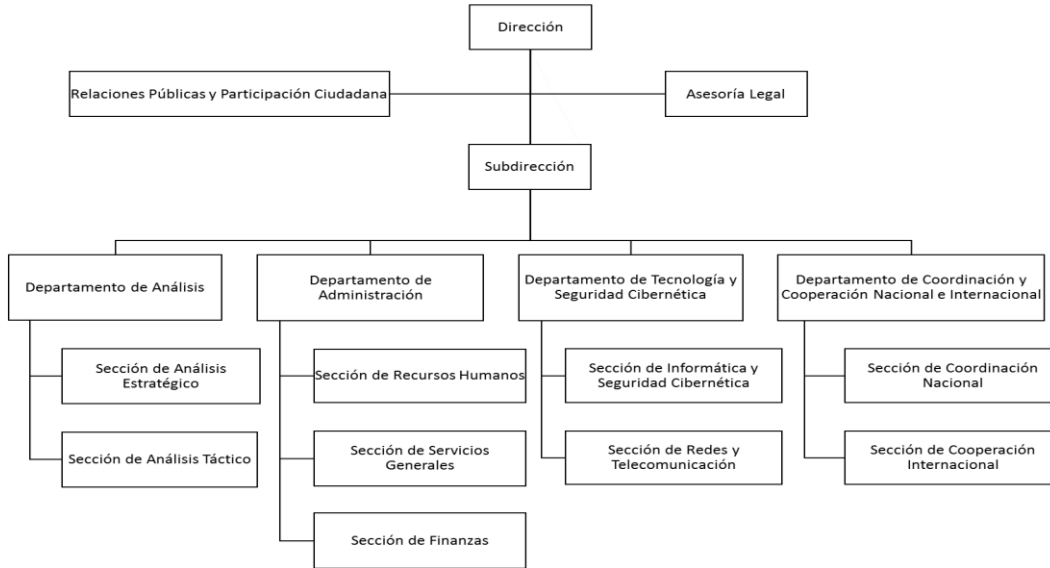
Dirección

Relaciones Públicas y Participación Ciudadana

Asesoría Legal

Subdirección

Departamento de Análisis

Sección de Análisis Estratégico

Sección de Análisis Táctico

Departamento de Administración

Sección de Recursos Humanos

Sección de Servicios Generales

Sección de Finanzas

Departamento de Tecnología y Seguridad Cibernética

Sección de Informática y Seguridad Cibernética

Sección de Redes y Telecomunicación

Departamento de Coordinación y Cooperación Nacional e Internacional

Sección de Coordinación Nacional

Sección de Cooperación Internacional